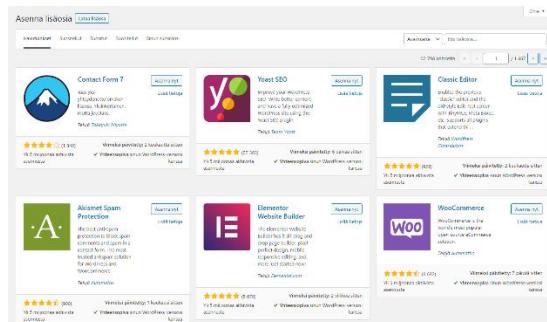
Asenna lisäosia Lataa lisäosa

Ohje

Esittelyssä Suosituimmat Suositellut Suosikit

Avainsana Etsi lisäosia...

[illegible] lisäosaa « ‹ 1 / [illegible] › »

Contact Form 7

Asenna nyt

Lisää tietoja

Just another contact form plugin. Simple but flexible.

Tekijä: Takayuki Miyoshi

★★★★☆ (1 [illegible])

Yli 5 miljoonaa aktiivista asennusta

Viimeksi päivitetty: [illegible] viikkoa sitten

✓ Yhteensopiva sinun WordPress-version kanssa

Yoast SEO

Asenna nyt

Lisää tietoja

Improve your WordPress SEO: Write better content and have a fully optimized WordPress site using the Yoast SEO plugin.

Tekijä: Team Yoast

★★★★★ (27 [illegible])

Yli 5 miljoonaa aktiivista asennusta

Viimeksi päivitetty: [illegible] viikkoa sitten

✓ Yhteensopiva sinun WordPress-version kanssa

Classic Editor

Asenna nyt

Lisää tietoja

Enables the previous "classic" editor and the old-style Edit Post screen with TinyMCE, Meta Boxes, etc. Supports all plugins that extend this screen.

Tekijä: WordPress Contributors

★★★★★ (9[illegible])

Yli 5 miljoonaa aktiivista asennusta

Viimeksi päivitetty: 2 kuukautta sitten

✓ Yhteensopiva sinun WordPress-version kanssa

Akismet Spam Protection

Asenna nyt

Lisää tietoja

The best anti-spam protection to block spam comments and spam in a contact form. The most trusted antispam solution for WordPress and WooCommerce.

Tekijä: Automattic

★★★★☆ (900)

Yli 5 miljoonaa aktiivista asennusta

Viimeksi päivitetty: 1 kuukausi sitten

✓ Yhteensopiva sinun WordPress-version kanssa

Elementor Website Builder

Asenna nyt

Lisää tietoja

The Elementor Website Builder has it all: drag and drop page builder, pixel perfect design, mobile responsive editing, and more. Get started now!

Tekijä: Elementor.com

★★★★★ (6 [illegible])

Yli 5 miljoonaa aktiivista asennusta

Viimeksi päivitetty: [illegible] viikkoa sitten

✓ Yhteensopiva sinun WordPress-version kanssa

WooCommerce

Asenna nyt

Lisää tietoja

WooCommerce is the world's most popular open-source eCommerce solution.

Tekijä: Automattic

★★★★☆ (3 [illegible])

Yli 5 miljoonaa aktiivista asennusta

Viimeksi päivitetty: 7 päivää sitten

✓ Yhteensopiva sinun WordPress-version kanssa